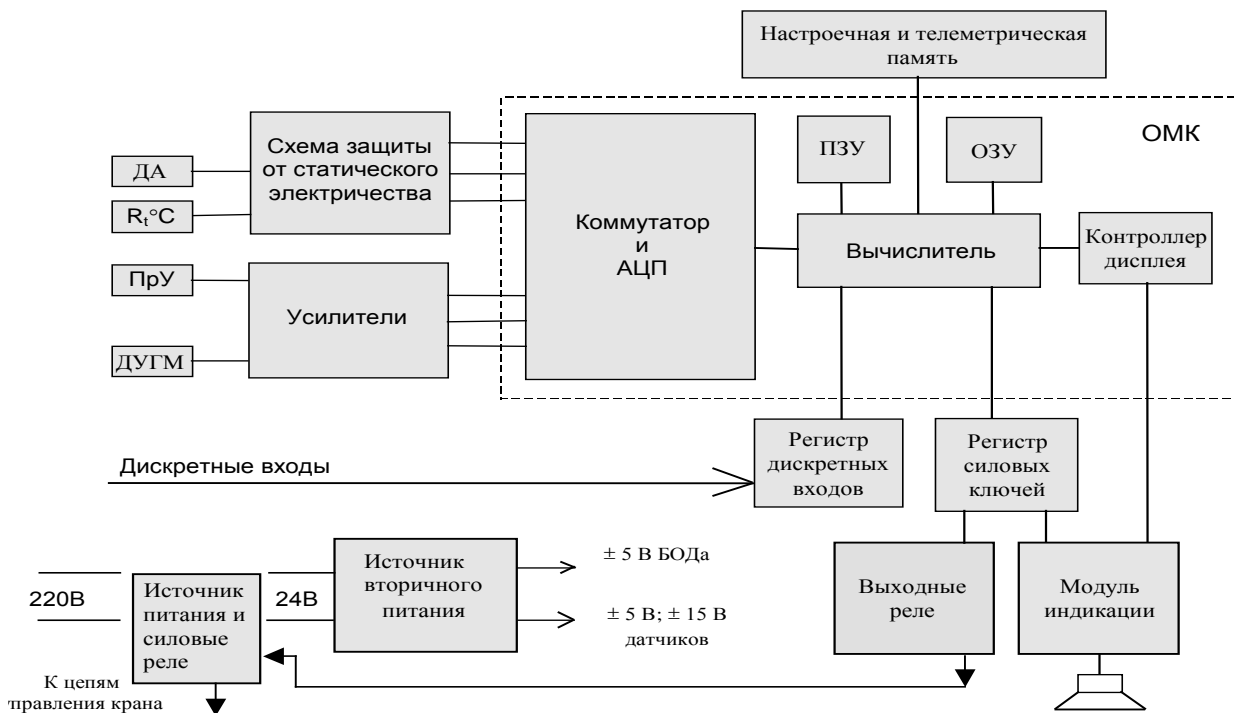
Настроечная и телеметрическая память

ОМК

ДА

$R_t$°С

ПрУ

ДУГМ

Схема защиты от статического электричества

Усилители

Коммутатор и АЦП

ПЗУ

ОЗУ

Вычислитель

Контроллер дисплея

Дискретные входы

Регистр дискретных входов

Регистр силовых ключей

220В

Источник питания и силовые реле

24В

Источник вторичного питания

± 5 В БОДа

± 5 В; ± 15 В датчиков

Выходные реле

Модуль индикации

К цепям правления крана